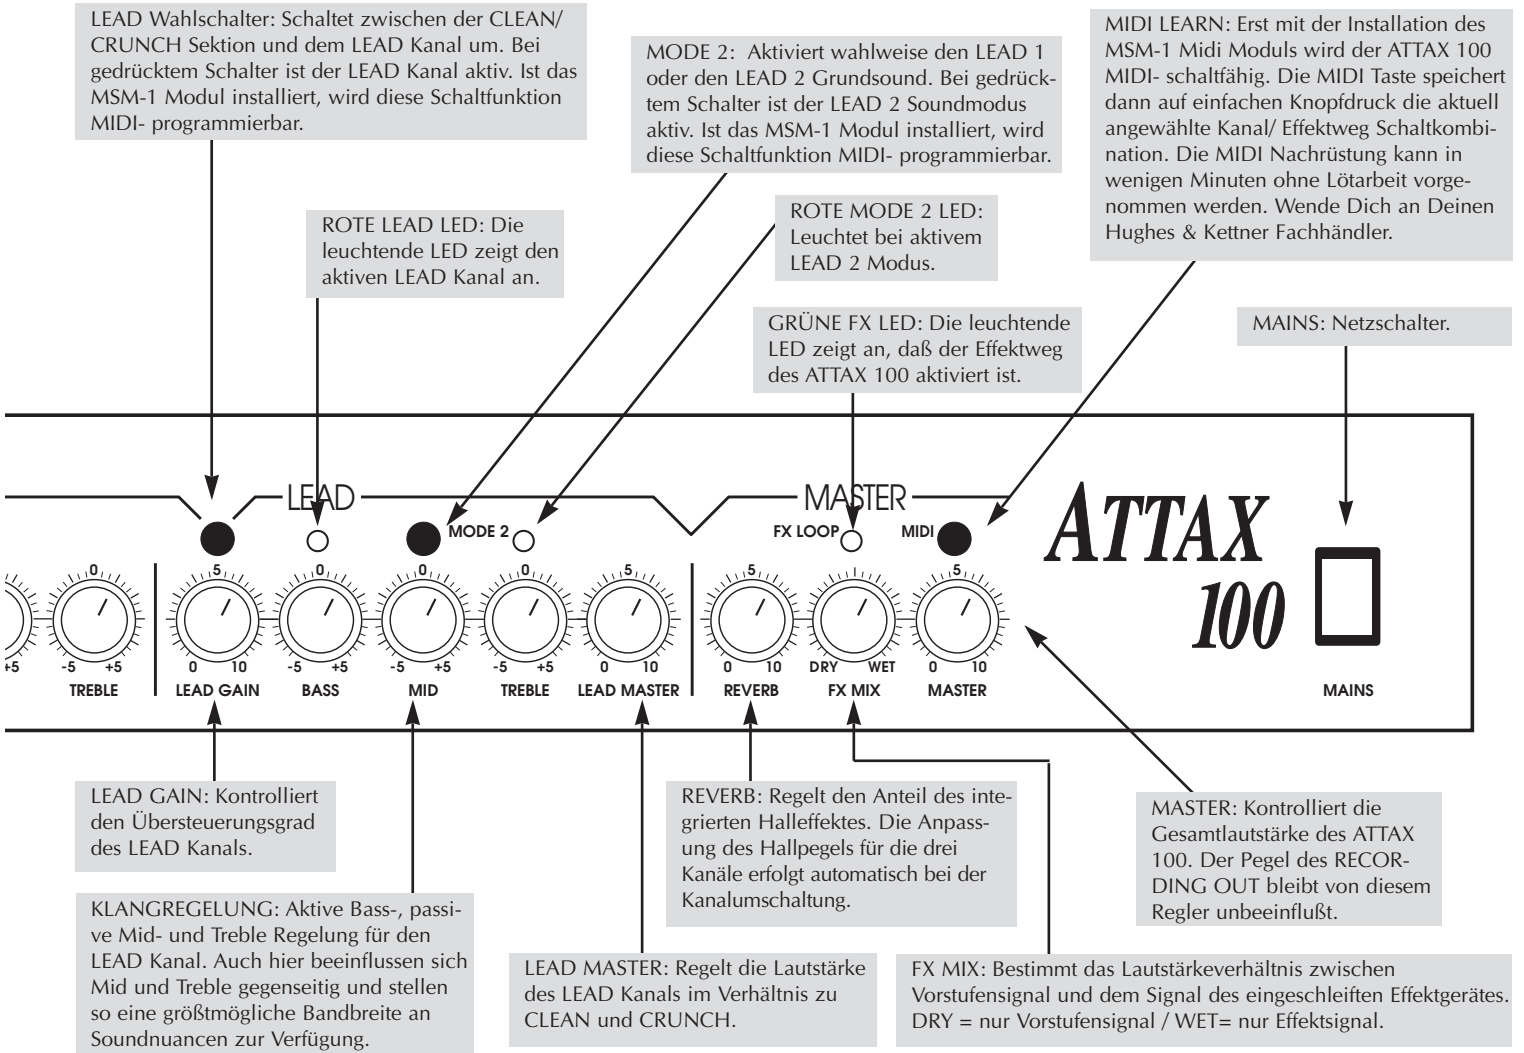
LEAD Wahlschalter: Schaltet zwischen der CLEAN/ CRUNCH Sektion und dem LEAD Kanal um. Bei gedrücktem Schalter ist der LEAD Kanal aktiv. Ist das MSM-1 Modul installiert, wird diese Schaltfunktion MIDI- programmierbar.

MODE 2: Aktiviert wahlweise den LEAD 1 oder den LEAD 2 Grundsound. Bei gedrücktem Schalter ist der LEAD 2 Soundmodus aktiv. Ist das MSM-1 Modul installiert, wird diese Schaltfunktion MIDI- programmierbar.

MIDI LEARN: Erst mit der Installation des MSM-1 Midi Moduls wird der ATTAX 100 MIDI- schaltfähig. Die MIDI Taste speichert dann auf einfachen Knopfdruck die aktuell angewählte Kanal/ Effektweg Schaltkombination. Die MIDI Nachrüstung kann in wenigen Minuten ohne Lötarbeit vorgenommen werden. Wende Dich an Deinen Hughes & Kettner Fachhändler.

ROTE LEAD LED: Die leuchtende LED zeigt den aktiven LEAD Kanal an.

ROTE MODE 2 LED: Leuchtet bei aktivem LEAD 2 Modus.

GRÜNE FX LED: Die leuchtende LED zeigt an, daß der Effektweg des ATTAX 100 aktiviert ist.

MAINS: Netzschalter.

LEAD

MODE 2

MASTER

FX LOOP

MIDI

ATTAX 100

0 +5 TREBLE

5 0 10 LEAD GAIN

0 -5 +5 BASS

0 -5 +5 MID

0 -5 +5 TREBLE

5 0 10 LEAD MASTER

5 0 10 REVERB

DRY WET FX MIX

5 0 10 MASTER

MAINS

LEAD GAIN: Kontrolliert den Übersteuerungsgrad des LEAD Kanals.

REVERB: Regelt den Anteil des integrierten Halleffektes. Die Anpassung des Hallpegels für die drei Kanäle erfolgt automatisch bei der Kanalumschaltung.

MASTER: Kontrolliert die Gesamtlautstärke des ATTAX 100. Der Pegel des RECORDING OUT bleibt von diesem Regler unbeeinflußt.

KLANGREGELUNG: Aktive Bass-, passive Mid- und Treble Regelung für den LEAD Kanal. Auch hier beeinflussen sich Mid und Treble gegenseitig und stellen so eine größtmögliche Bandbreite an Soundnuancen zur Verfügung.

LEAD MASTER: Regelt die Lautstärke des LEAD Kanals im Verhältnis zu CLEAN und CRUNCH.

FX MIX: Bestimmt das Lautstärkeverhältnis zwischen Vorstufensignal und dem Signal des eingeschleiften Effektgerätes. DRY = nur Vorstufensignal / WET= nur Effektsignal.